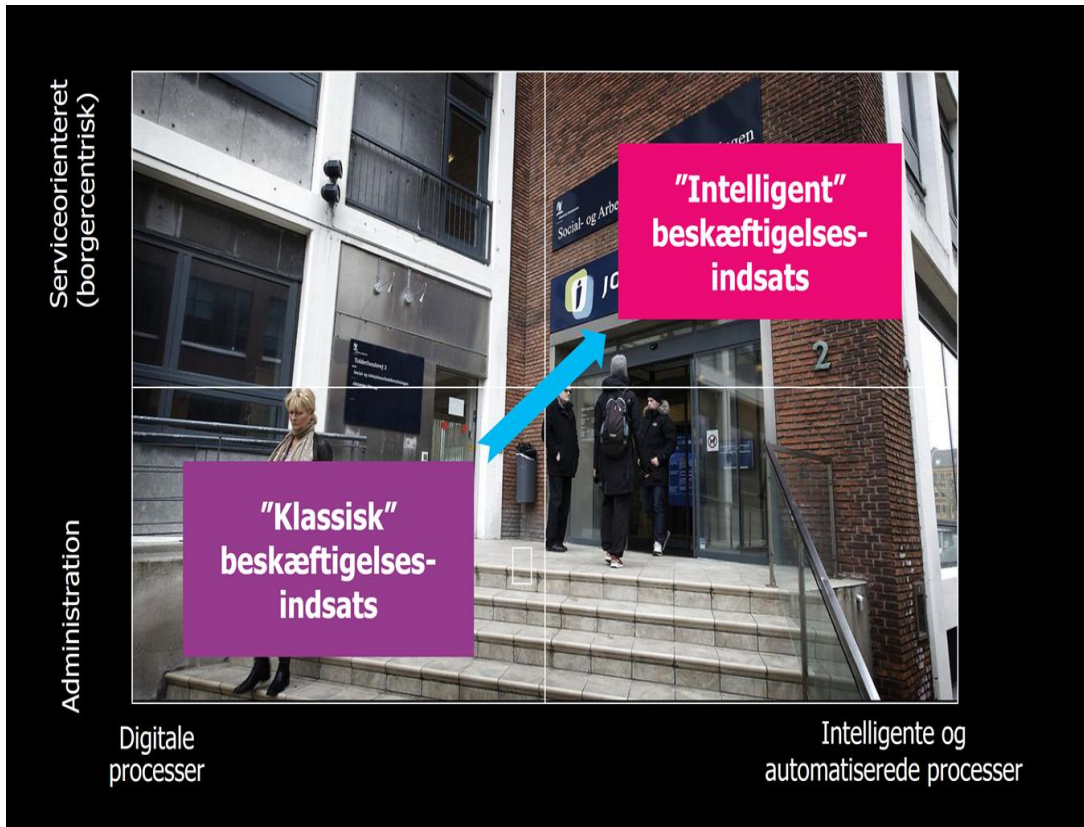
Serviceorienteret (borgercentrisk)

Administration

"Intelligent" beskæftigelsesindsats

"Klassisk" beskæftigelsesindsats

Social- og Arbe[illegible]

Jo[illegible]

2

Digitale processer

Intelligente og automatiserede processer